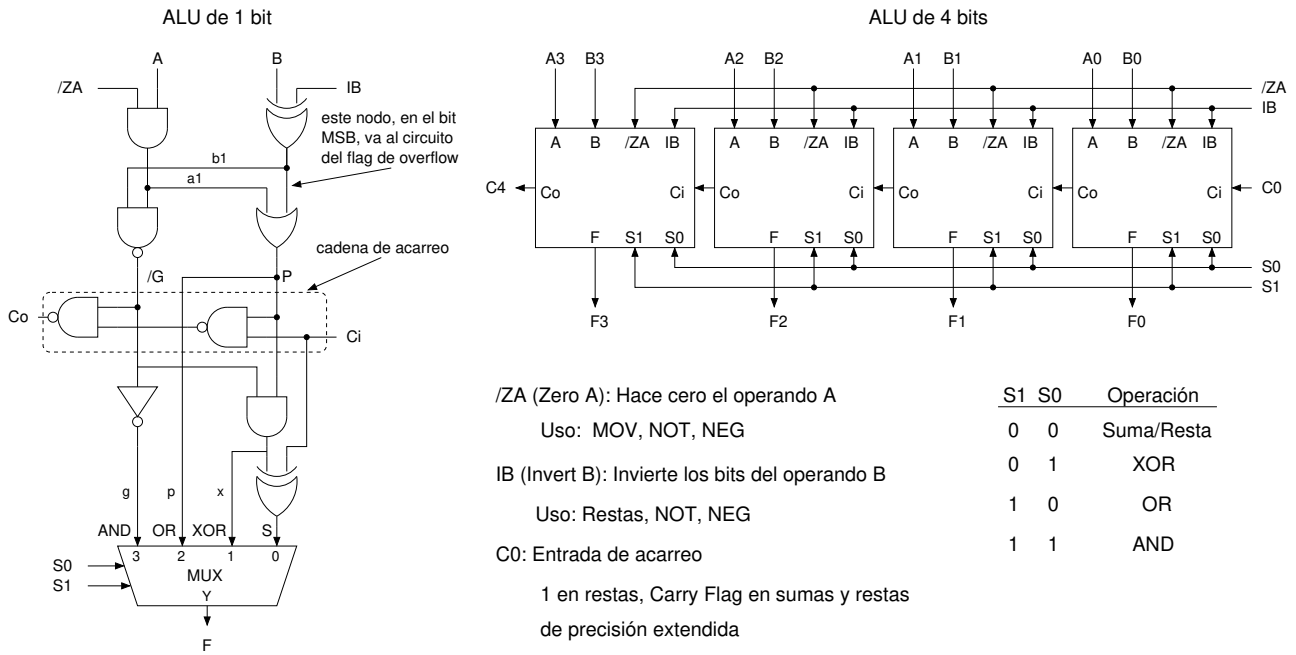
ALU de 1 bit

A B IB /ZA

este nodo, en el bit MSB, va al circuito del flag de overflow

b1 a1

cadena de acarreo

/G P

Co Ci

g p x

AND OR XOR S

3 2 1 0

S0 S1 MUX Y

F

ALU de 4 bits

A3 B3 A2 B2 A1 B1 A0 B0

/ZA IB

A B /ZA IB A B /ZA IB A B /ZA IB A B /ZA IB

C4 Co Ci Co Ci Co Ci Co Ci C0

F S1 S0 F S1 S0 F S1 S0 F S1 S0

S0 S1

F3 F2 F1 F0

/ZA (Zero A): Hace cero el operando A

Uso: MOV, NOT, NEG

IB (Invert B): Invierte los bits del operando B

Uso: Restas, NOT, NEG

C0: Entrada de acarreo

1 en restas, Carry Flag en sumas y restas de precisión extendida

| S1 | S0 | Operación |
|---|---|---|
| 0 | 0 | Suma/Resta |
| 0 | 1 | XOR |
| 1 | 0 | OR |
| 1 | 1 | AND |